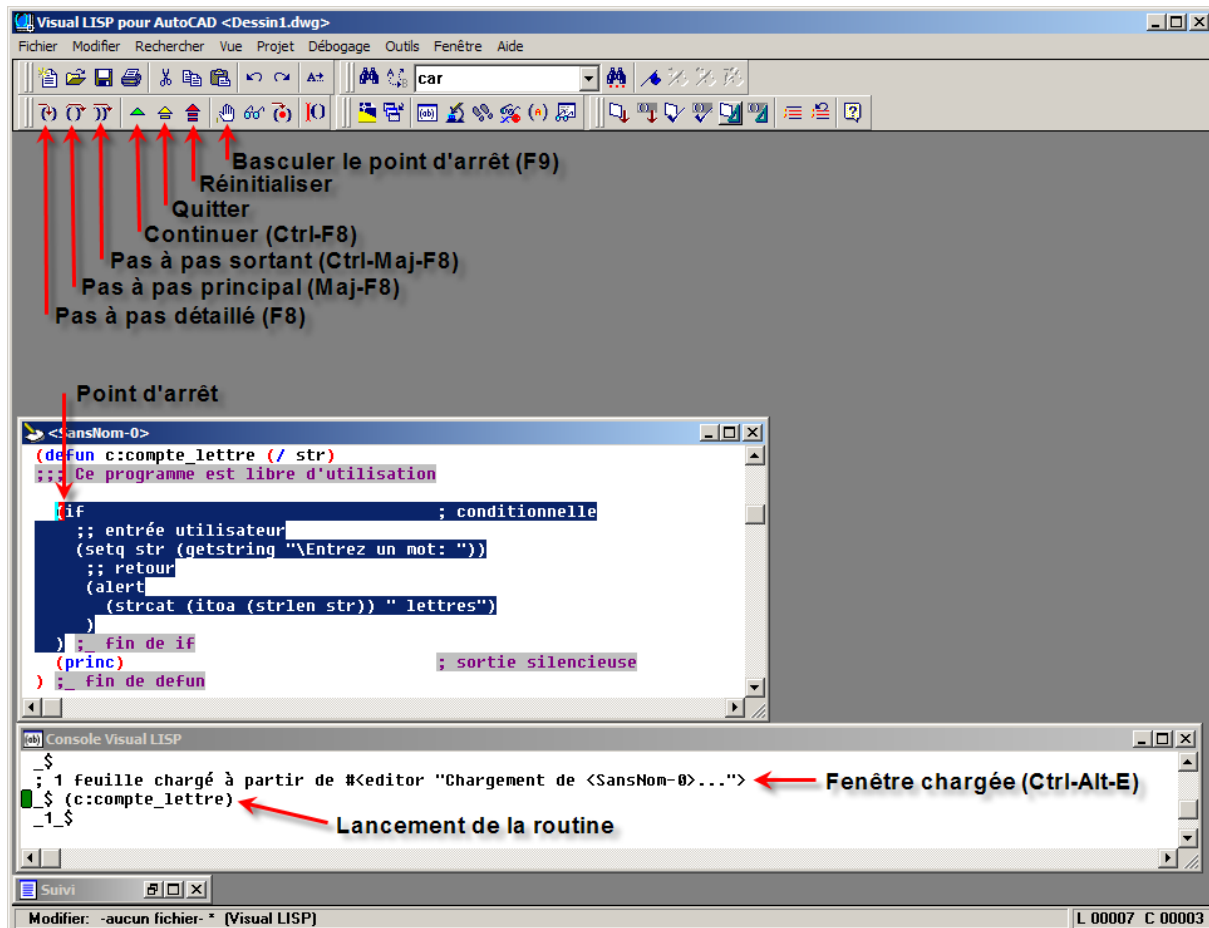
Visual LISP pour AutoCAD <Dessin1.dwg>

Fichier Modifier Rechercher Vue Projet Débogage Outils Fenêtre Aide

car

Basculer le point d'arrêt (F9)
Réinitialiser
Quitter
Continuer (Ctrl-F8)
Pas à pas sortant (Ctrl-Maj-F8)
Pas à pas principal (Maj-F8)
Pas à pas détaillé (F8)

Point d'arrêt

<SansNom-0>

(defun c:compte_lettre (/ str)
;;; Ce programme est libre d'utilisation

(if ; conditionnelle
;; entrée utilisateur
(setq str (getstring "\Entrez un mot: "))
;; retour
(alert
(strcat (itoa (strlen str)) " lettres")
)
) ;_ fin de if
(princ) ; sortie silencieuse
) ;_ fin de defun

Console Visual LISP

_$
; 1 feuille chargé à partir de #<editor "Chargement de <SansNom-0>..."> Fenêtre chargée (Ctrl-Alt-E)
_$ (c:compte_lettre)
_1_$
Lancement de la routine

Suivi

Modifier: -aucun fichier- * (Visual LISP)
L 00007 C 00003